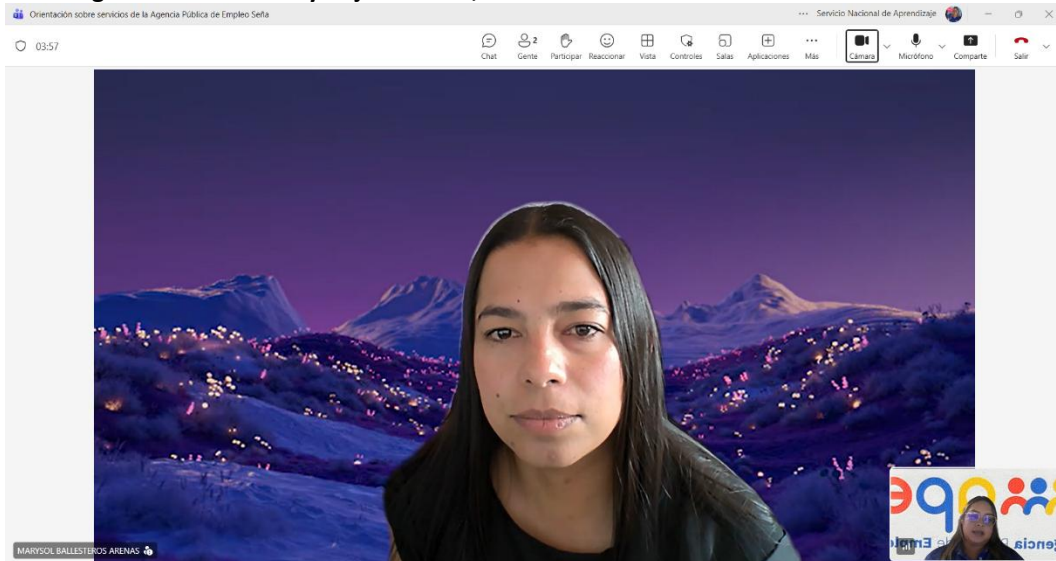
Orientación sobre servicios de la Agencia Pública de Empleo Seña

··· Servicio Nacional de Aprendizaje

03:57

Chat
Gente 2
Participar
Reaccionar
Vista
Controles
Salas
Aplicaciones
Más
Cámara
Micrófono
Compartir
Salir

MARYSOL BALLESTEROS ARENAS

ape
Agencia Pública de Empleo